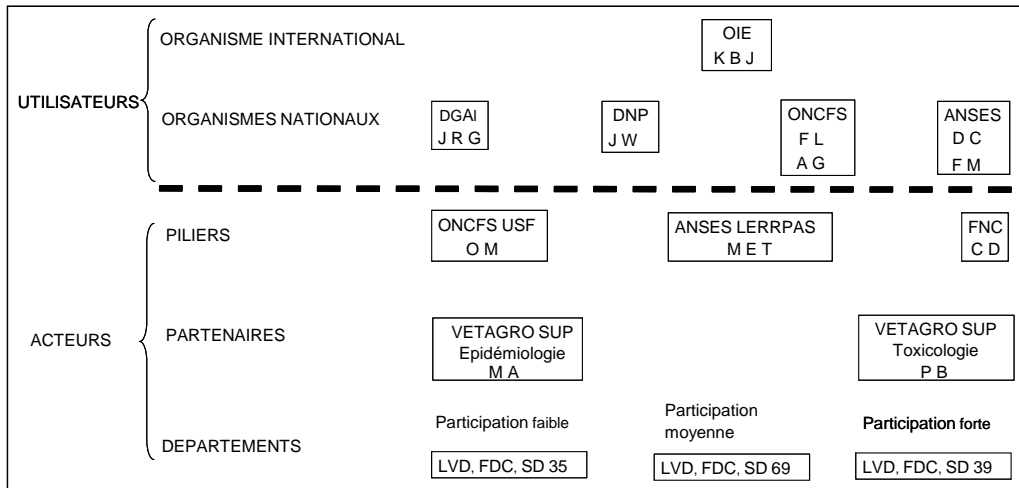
UTILISATEURS

ORGANISME INTERNATIONAL

OIE
K B J

ORGANISMES NATIONAUX

DGAl
J R G

DNP
J W

ONCFS
F L
A G

ANSES
D C
F M

ACTEURS

PILIERS

ONCFS USF
O M

ANSES LERRPAS
M E T

FNC
C D

PARTENAIRES

VETAGRO SUP
Epidémiologie
M A

VETAGRO SUP
Toxicologie
P B

DEPARTEMENTS

Participation faible

Participation moyenne

Participation forte

LVD, FDC, SD 35

LVD, FDC, SD 69

LVD, FDC, SD 39